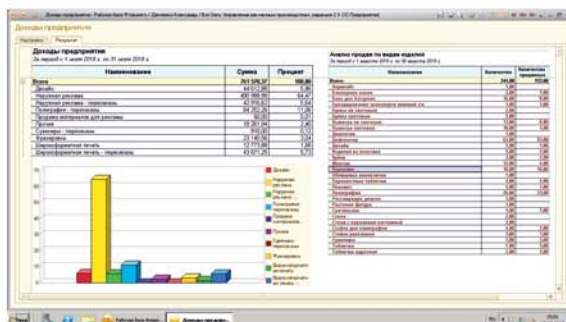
Доходы предприятия

Настройки | Результат

Доходы предприятия
За период с 1 марта 2018 г. по 31 марта 2018 г.

| Наименование | Сумма | Процент |
|---|---|---|
| Всего | 761 575,17 | 100,00 |
| Дизайн | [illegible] | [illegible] |
| Наружная реклама | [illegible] | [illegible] |
| Наружная реклама - переписка | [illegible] | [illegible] |
| Полиграфия - переписка | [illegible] | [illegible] |
| Продажа материалов для рекламы | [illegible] | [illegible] |
| Прочее | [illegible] | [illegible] |
| Сувениры - переписка | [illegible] | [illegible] |
| Фрезеровка | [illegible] | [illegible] |
| Широкоформатная печать | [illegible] | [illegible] |
| Широкоформатная печать - переписка | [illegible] | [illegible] |

Анализ продаж по видам изделий
За период с 1 марта 2018 г. по 31 марта 2018 г.

| Наименование | Количество | Количество продано |
|---|---|---|
| Всего | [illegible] | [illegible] |

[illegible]